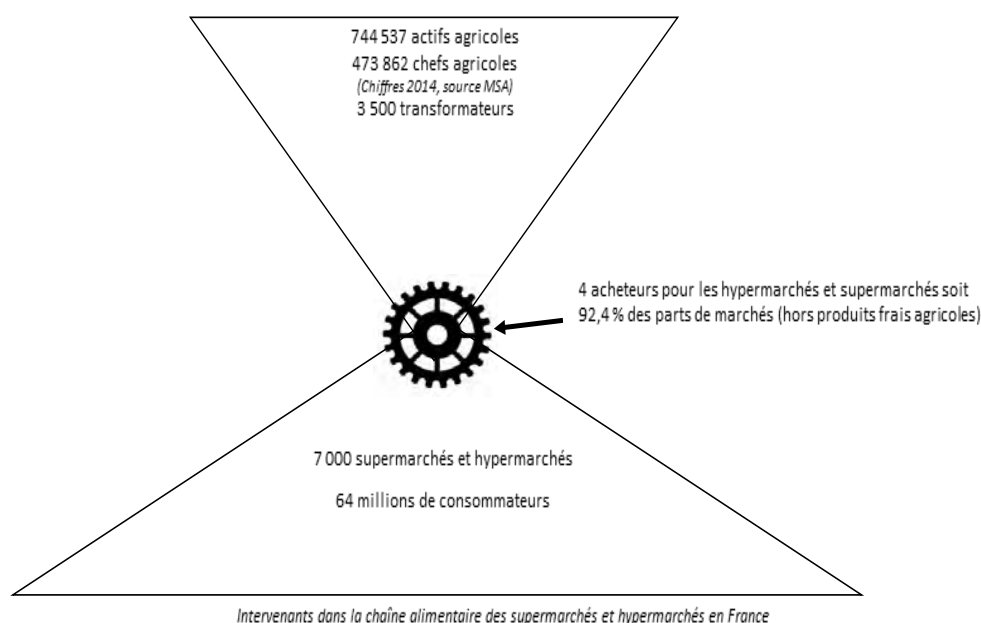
744 537 actifs agricoles
473 862 chefs agricoles
(Chiffres 2014, source MSA)
3 500 transformateurs

4 acheteurs pour les hypermarchés et supermarchés soit 92,4 % des parts de marchés (hors produits frais agricoles)

7 000 supermarchés et hypermarchés

64 millions de consommateurs

Intervenants dans la chaîne alimentaire des supermarchés et hypermarchés en France